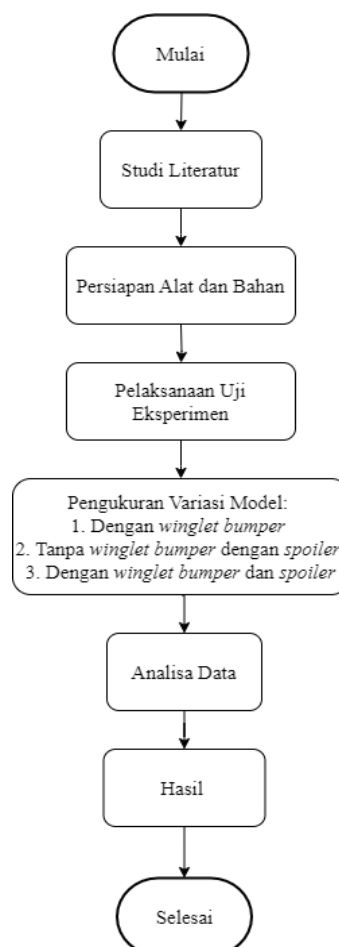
Mulai

Studi Literatur

Persiapan Alat dan Bahan

Pelaksanaan Uji Eksperimen

Pengukuran Variasi Model:
1. Dengan winglet bumper
2. Tanpa winglet bumper dengan spoiler
3. Dengan winglet bumper dan spoiler

Analisa Data

Hasil

Selesai